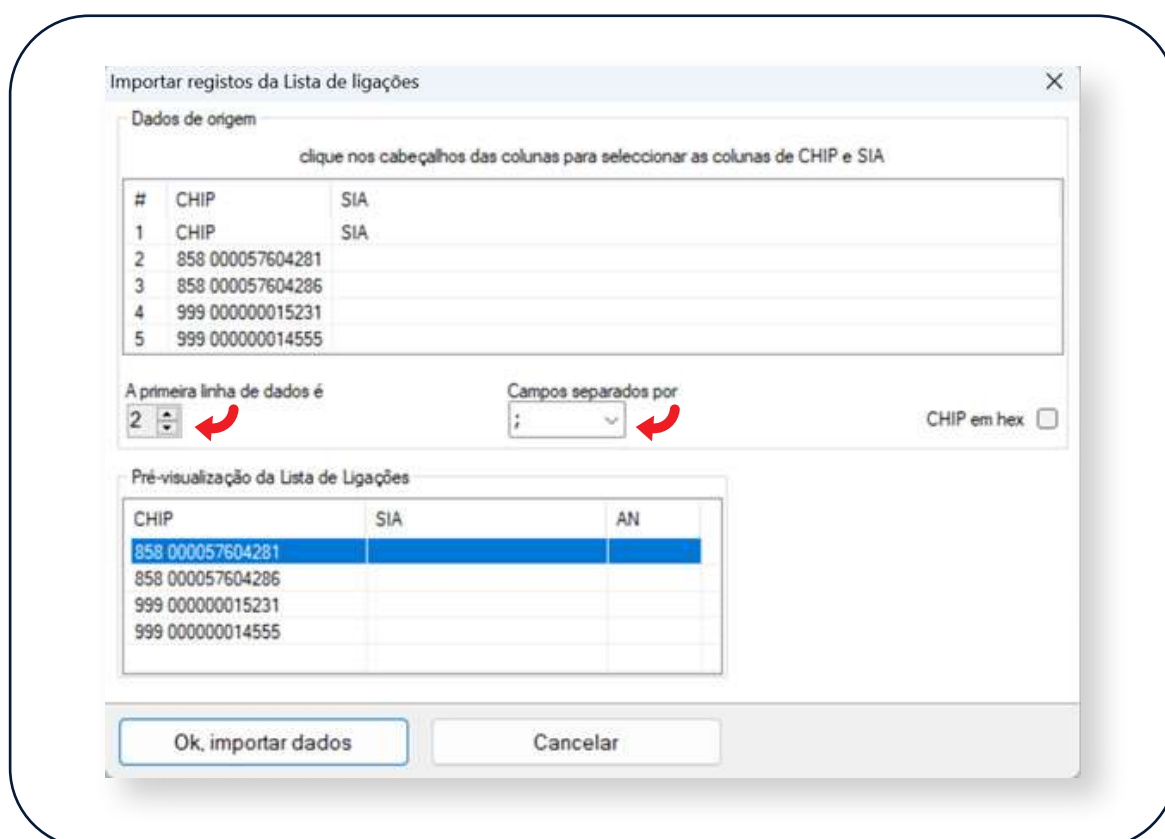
Importar registos da Lista de ligações

×

Dados de origem

clique nos cabeçalhos das colunas para seleccionar as colunas de CHIP e SIA

| # | CHIP | SIA |
|---|---|---|
| 1 | CHIP | SIA |
| 2 | 858 000057604281 | |
| 3 | 858 000057604286 | |
| 4 | 999 000000015231 | |
| 5 | 999 000000014555 | |

A primeira linha de dados é
2

Campos separados por
;

CHIP em hex

Pré-visualização da Lista de Ligações

| CHIP | SIA | AN |
|---|---|---|
| 858 000057604281 | | |
| 858 000057604286 | | |
| 999 000000015231 | | |
| 999 000000014555 | | |

Ok, importar dados

Cancelar